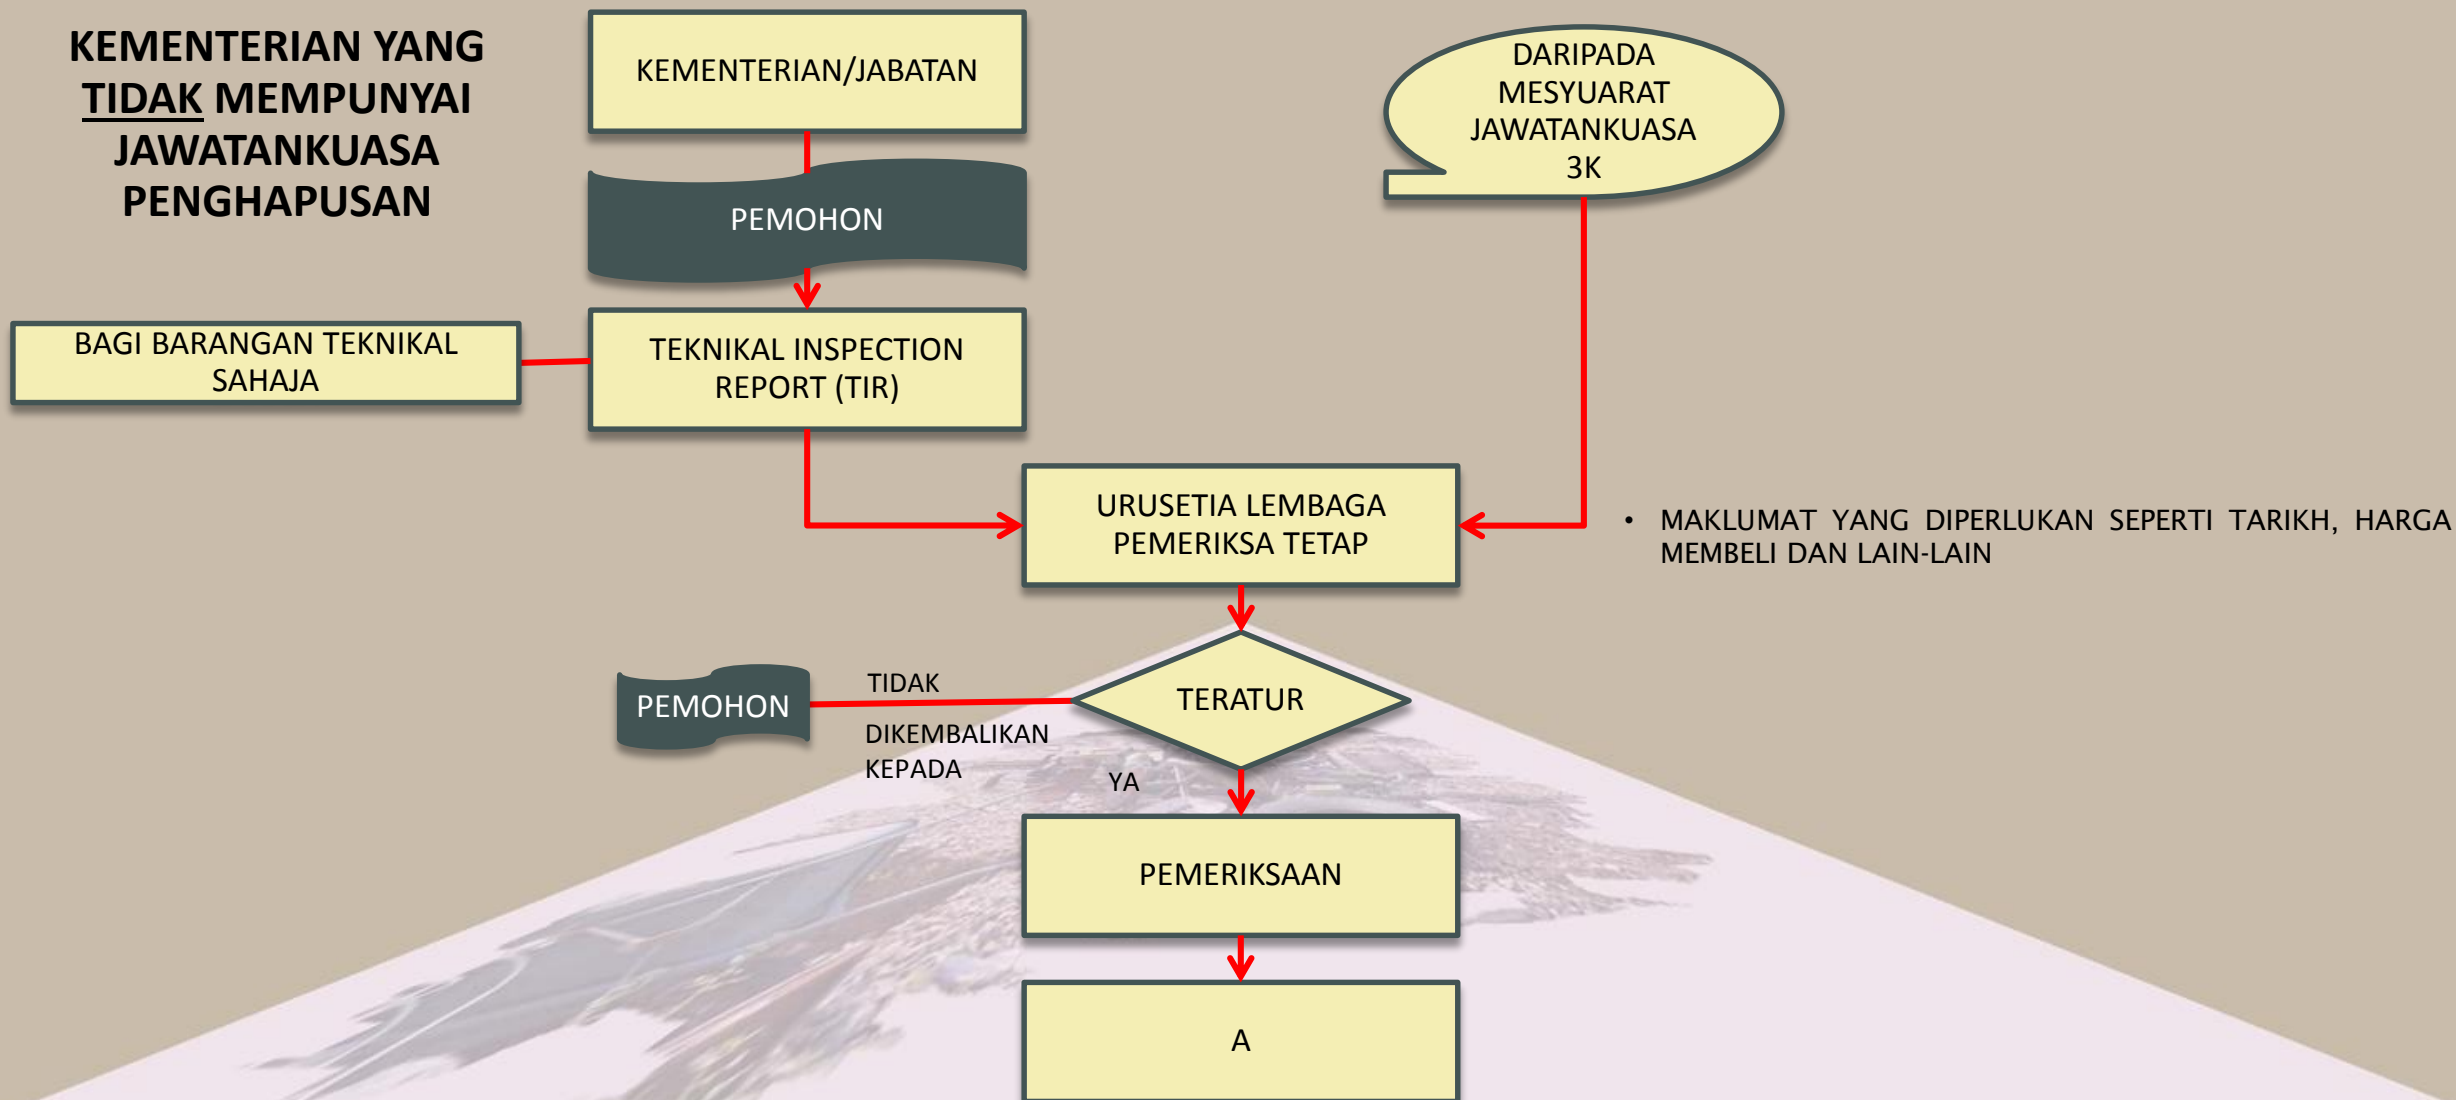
KEMENTERIAN YANG TIDAK MEMPUNYAI JAWATANKUASA PENGHAPUSAN

KEMENTERIAN/JABATAN

PEMOHON

DARIPADA MESYUARAT JAWATANKUASA 3K

BAGI BARANGAN TEKNIKAL SAHAJA

TEKNIKAL INSPECTION REPORT (TIR)

URUSETIA LEMBAGA PEMERIKSA TETAP

• MAKLUMAT YANG DIPERLUKAN SEPERTI TARIKH, HARGA MEMBELI DAN LAIN-LAIN

PEMOHON

TIDAK

DIKEMBALIKAN KEPADA

TERATUR

YA

PEMERIKSAAN

A